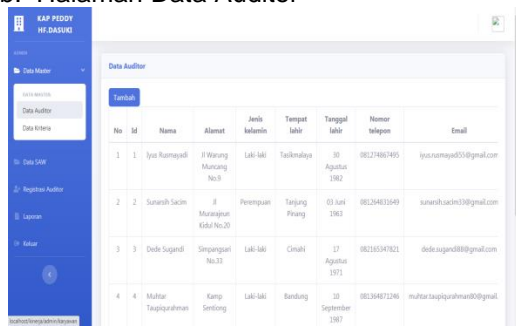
b. Halaman Data Auditor

KAP PEDDY HF.DASUKI

ADMIN

Data Master

DATA MASTER:

Data Auditor

Data Kriteria

Data SAW

Registrasi Auditor

Laporan

Keluar

Data Auditor

Tambah

| No | Id | Nama | Alamat | Jenis kelamin | Tempat lahir | Tanggal lahir | Nomor telepon | Email |
|---|---|---|---|---|---|---|---|---|
| 1 | 1 | Iyus Rusmayadi | Jl Warung Muncang No.9 | Laki-laki | Tasikmalaya | 30 Agustus 1982 | 081274667495 | iyus.rusmayadi55@gmail.com |
| 2 | 2 | Sunarsih Sacim | Jl Muararajeun Kidul No.20 | Perempuan | Tanjung Pinang | 03 Juni 1983 | 081264831649 | sunarsih.sacim33@gmail.com |
| 3 | 3 | Dede Sugandi | Simpangsari No.33 | Laki-laki | Ciniah | 17 Agustus 1971 | 082165347821 | dede.sugandi88@gmail.com |
| 4 | 4 | Muhtar Taupiqurahman | Kamp Sentiong | Laki-laki | Bandung | 10 September 1987 | 081364871246 | muhtar.taupiqurahman80@gmail. |

localhost/kinerja/admin/karyawan